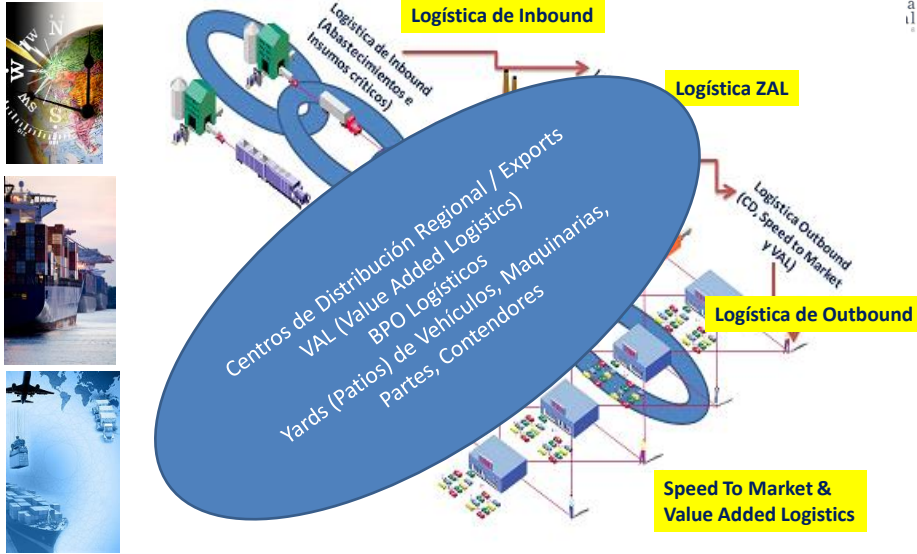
Logística de Inbound

Logística de Inbound (Abastecimientos e Insumos críticos)

Logística ZAL

Logística Outbound (CD, Speed to Market y VAL)

Centros de Distribución Regional / Exports
VAL (Value Added Logistics)
BPO Logísticos
Yards (Patios) de Vehículos, Maquinarias, Partes, Contendores

Logística de Outbound

Speed To Market & Value Added Logistics